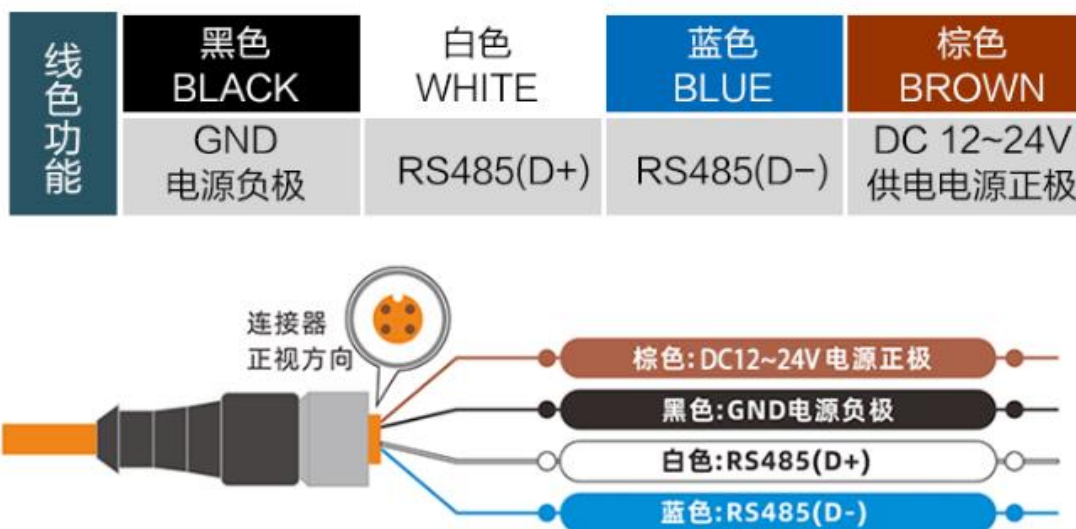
| 线色功能 | 黑色 BLACK | 白色 WHITE | 蓝色 BLUE | 棕色 BROWN |
|---|---|---|---|---|
| | GND 电源负极 | RS485(D+) | RS485(D−) | DC 12~24V 供电电源正极 |

连接器正视方向

棕色:DC12~24V 电源正极
黑色:GND电源负极
白色:RS485(D+)
蓝色:RS485(D-)